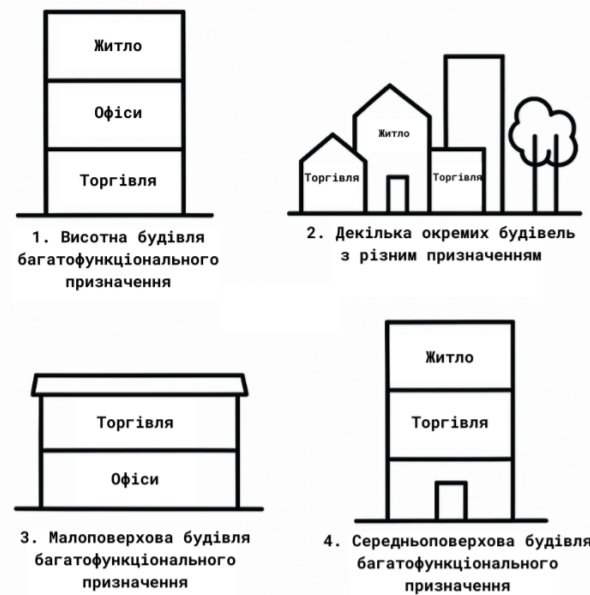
Житло

Офіси

Торгівля

1. Висотна будівля багатофункціонального призначення

Житло

Торгівля

Торгівля

2. Декілька окремих будівель з різним призначенням

Торгівля

Офіси

3. Малоповерхова будівля багатофункціонального призначення

Житло

Торгівля

4. Середньоповерхова будівля багатофункціонального призначення